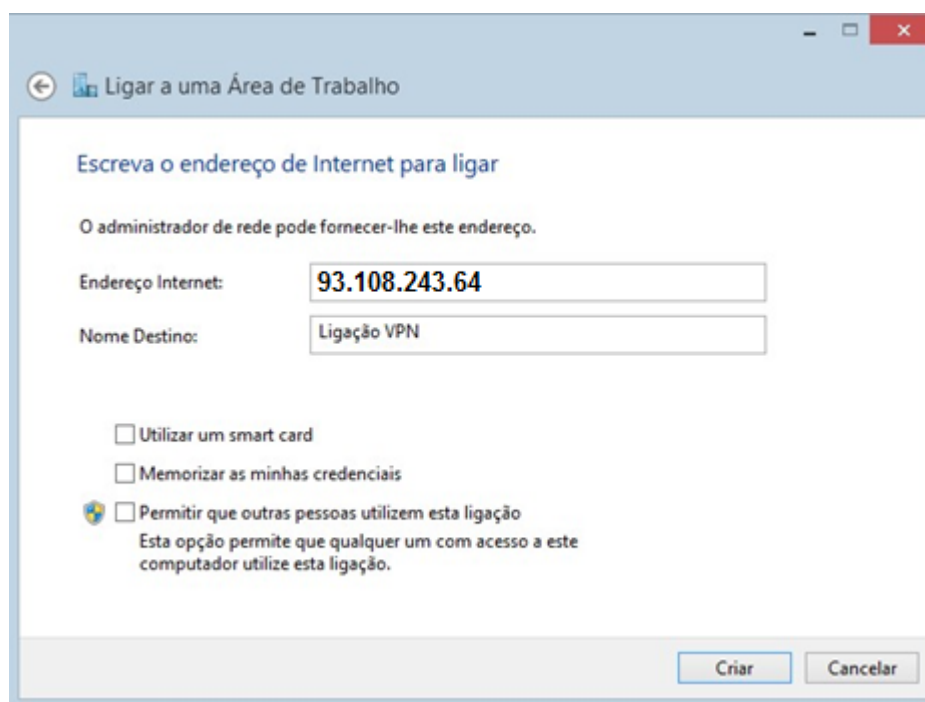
Ligar a uma Área de Trabalho

Escreva o endereço de Internet para ligar

O administrador de rede pode fornecer-lhe este endereço.

Endereço Internet: 93.108.243.64

Nome Destino: Ligação VPN

Utilizar um smart card

Memorizar as minhas credenciais

Permitir que outras pessoas utilizem esta ligação
Esta opção permite que qualquer um com acesso a este computador utilize esta ligação.

Criar Cancelar